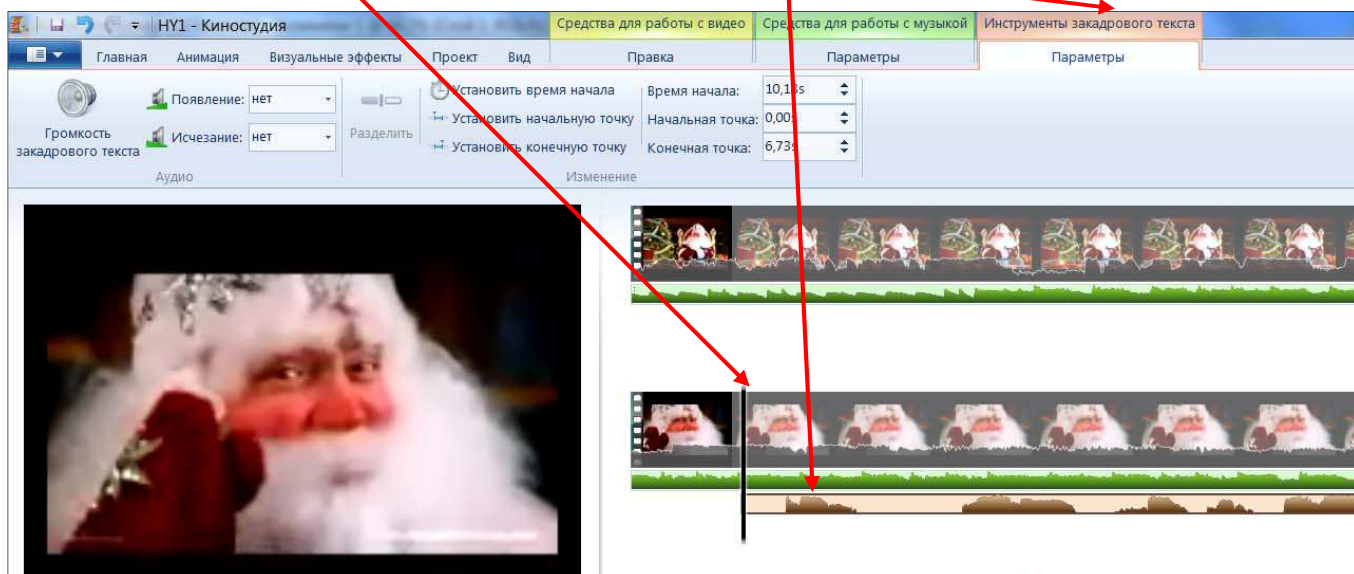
HY1 - Киностудия

Средства для работы с видео | Средства для работы с музыкой | Инструменты закадрового текста

Главная | Анимация | Визуальные эффекты | Проект | Вид | Правка | Параметры | Параметры

Громкость закадрового текста

Появление: нет

Исчезание: нет

Аудио

Разделить

Установить время начала

Установить начальную точку

Установить конечную точку

Время начала: 10,13s

Начальная точка: 0,00s

Конечная точка: 6,73s

Изменение